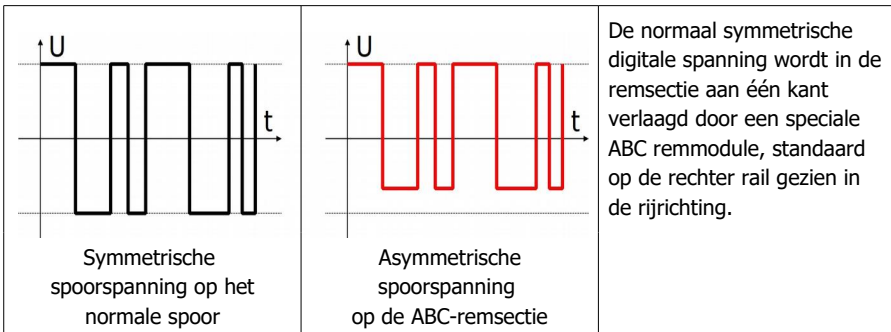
| U t Symmetrische spoorspanning op het normale spoor | U t Asymmetrische spoorspanning op de ABC-remsectie | De normaal symmetrische digitale spanning wordt in de remsectie aan één kant verlaagd door een speciale ABC remmodule, standaard op de rechter rail gezien in de rijrichting. |
|---|---|---|